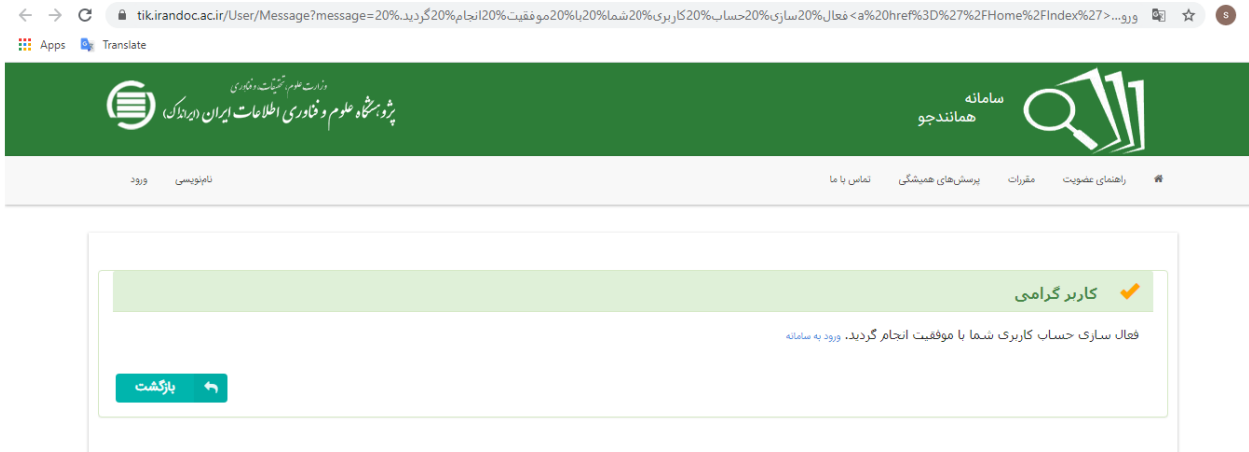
tik.irandoc.ac.ir/User/Message?message=20%فعال%20سازی%20حساب%20کاربری%20شما%20با%20موفقیت%20انجام%20گردید.%20<a%20href%3D%27%2FHome%2FIndex%27>ورو...

Apps Translate

وزارت علوم، تحقیقات و فناوری
پژوهشگاه علوم و فناوری اطلاعات ایران (ایرانداک)

سامانه
همانندجو

راهنمای عضویت مقررات پرسش‌های همیشگی تماس با ما

نام‌نویسی ورود

کاربر گرامی

فعال سازی حساب کاربری شما با موفقیت انجام گردید. ورود به سامانه

بازگشت